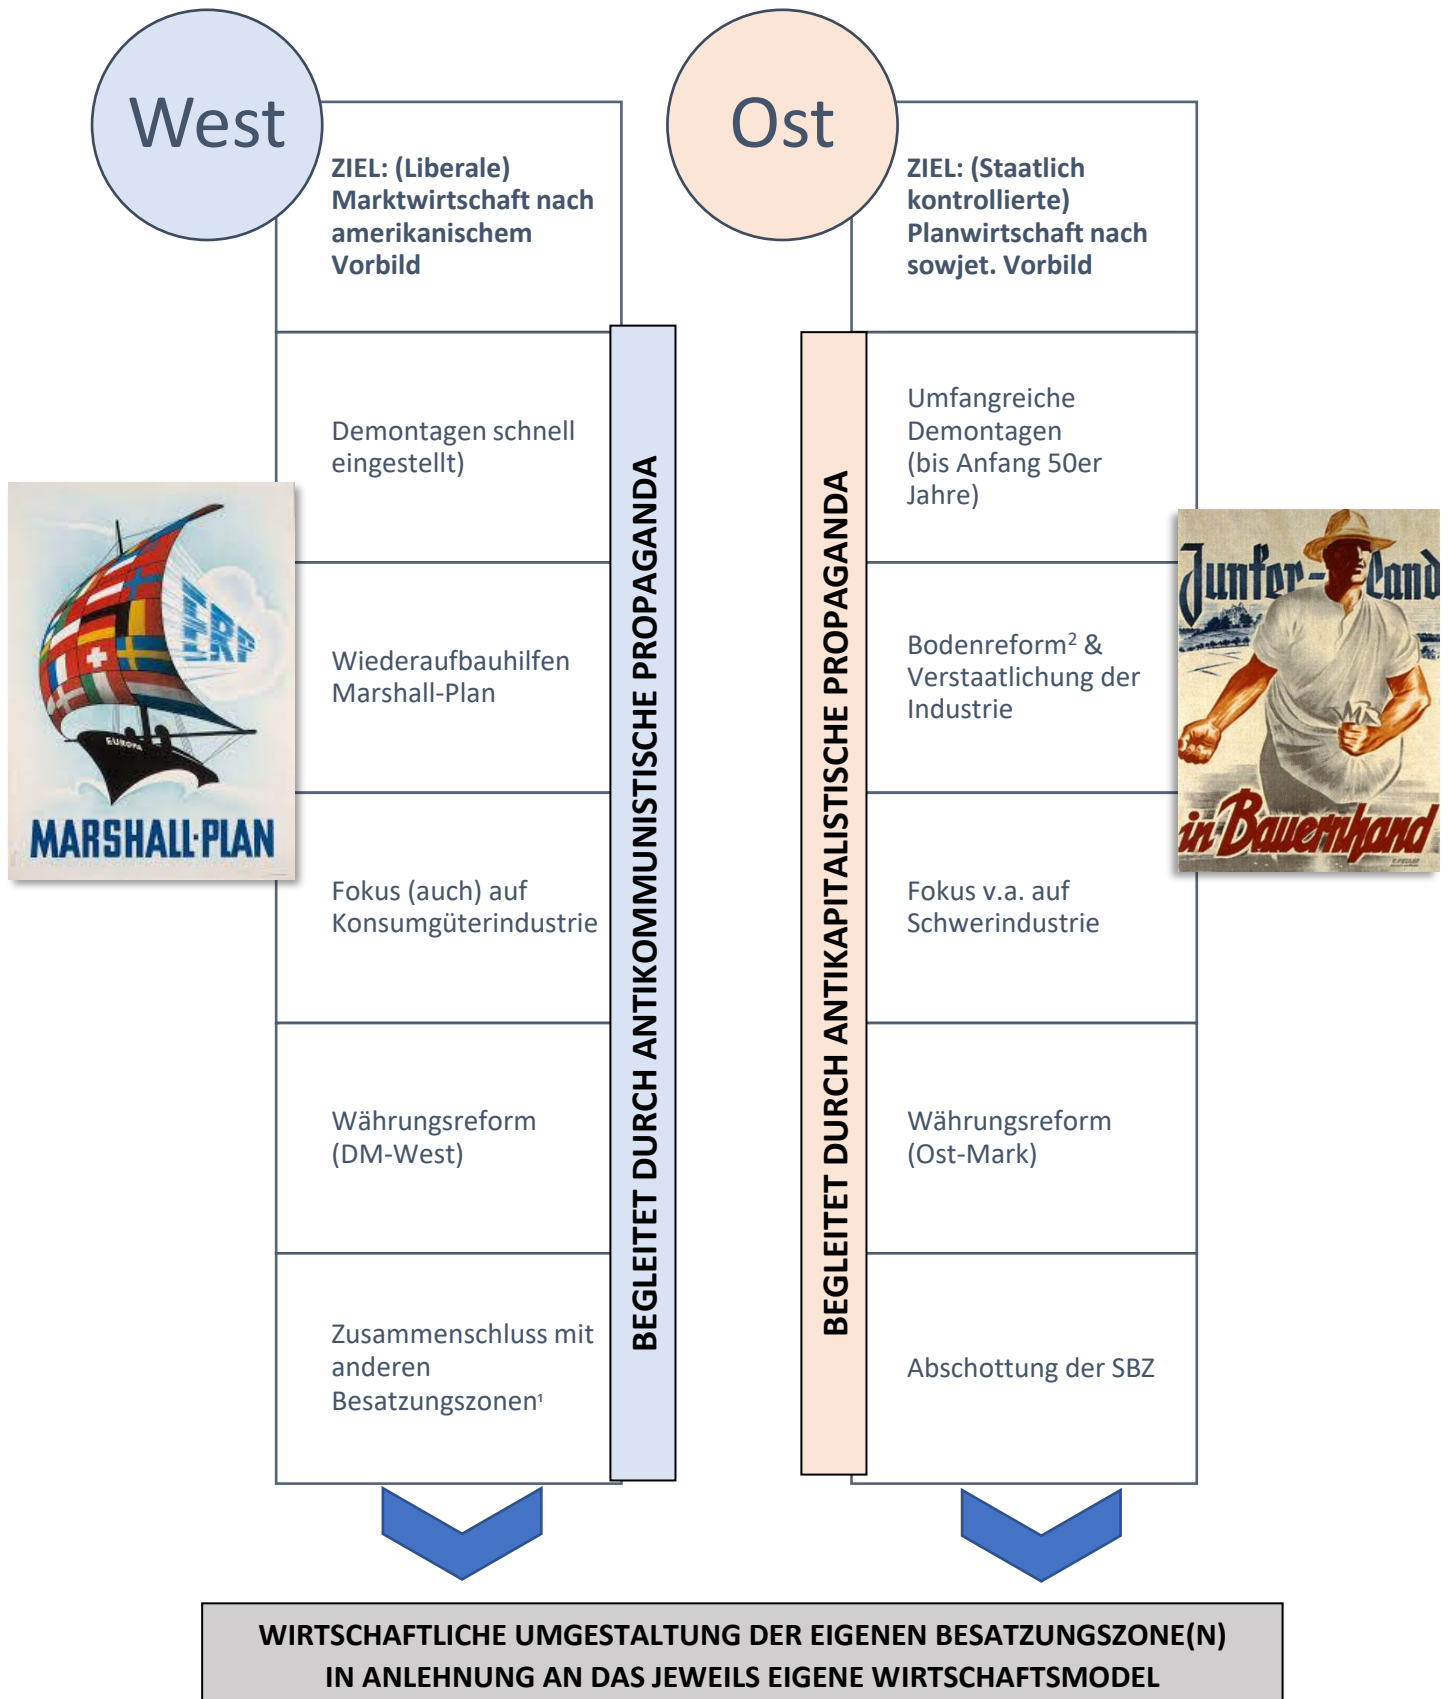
West

ZIEL: (Liberale) Marktwirtschaft nach amerikanischem Vorbild

Demontagen schnell eingestellt)

ERP

EUROPA

MARSHALL-PLAN

Wiederaufbauhilfen Marshall-Plan

Fokus (auch) auf Konsumgüterindustrie

Währungsreform (DM-West)

Zusammenschluss mit anderen Besatzungszonen$^1$

BEGLEITET DURCH ANTIKOMMUNISTISCHE PROPAGANDA

Ost

ZIEL: (Staatlich kontrollierte) Planwirtschaft nach sowjet. Vorbild

Umfangreiche Demontagen (bis Anfang 50er Jahre)

Junker-Land in Bauernhand

Bodenreform$^2$ & Verstaatlichung der Industrie

Fokus v.a. auf Schwerindustrie

Währungsreform (Ost-Mark)

Abschottung der SBZ

BEGLEITET DURCH ANTIKAPITALISTISCHE PROPAGANDA

WIRTSCHAFTLICHE UMGESTALTUNG DER EIGENEN BESATZUNGSZONE(N) IN ANLEHNUNG AN DAS JEWEILS EIGENE WIRTSCHAFTSMODEL